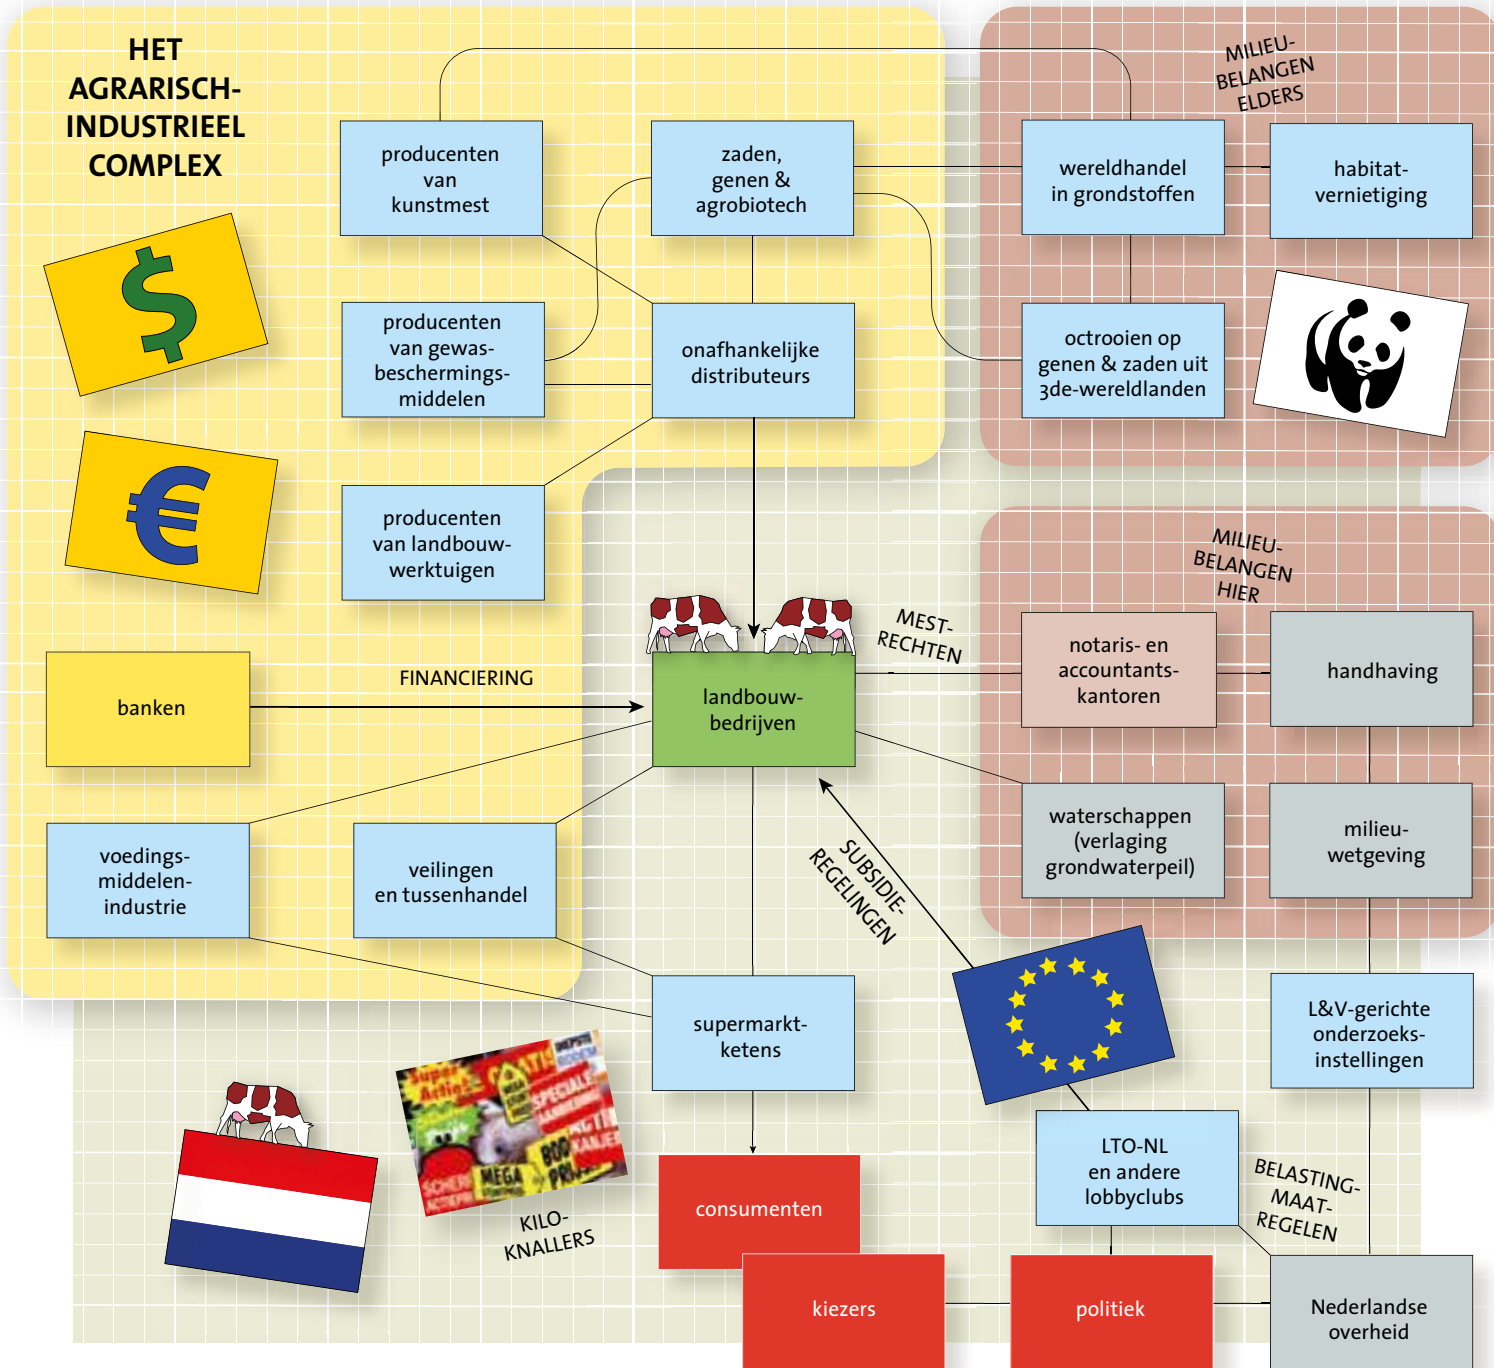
HET AGRARISCH-INDUSTRIEEL COMPLEX

$

€

producenten van kunstmest

zaden, genen & agrobiotech

MILIEU-BELANGEN ELDERS

wereldhandel in grondstoffen

habitat-vernietiging

producenten van gewas-beschermings-middelen

onafhankelijke distributeurs

octrooien op genen & zaden uit 3de-wereldlanden

producenten van landbouw-werktuigen

MILIEU-BELANGEN HIER

MEST-RECHTEN

banken

FINANCIERING

landbouw-bedrijven

notaris- en accountants-kantoren

handhaving

voedings-middelen-industrie

veilingen en tussenhandel

SUBSIDIE-REGELINGEN

waterschappen (verlaging grondwaterpeil)

milieu-wetgeving

supermarkt-ketens

L&V-gerichte onderzoeks-instellingen

LTO-NL en andere lobbyclubs

BELASTING-MAAT-REGELEN

KILO-KNALLERS

consumenten

kiezers

politiek

Nederlandse overheid